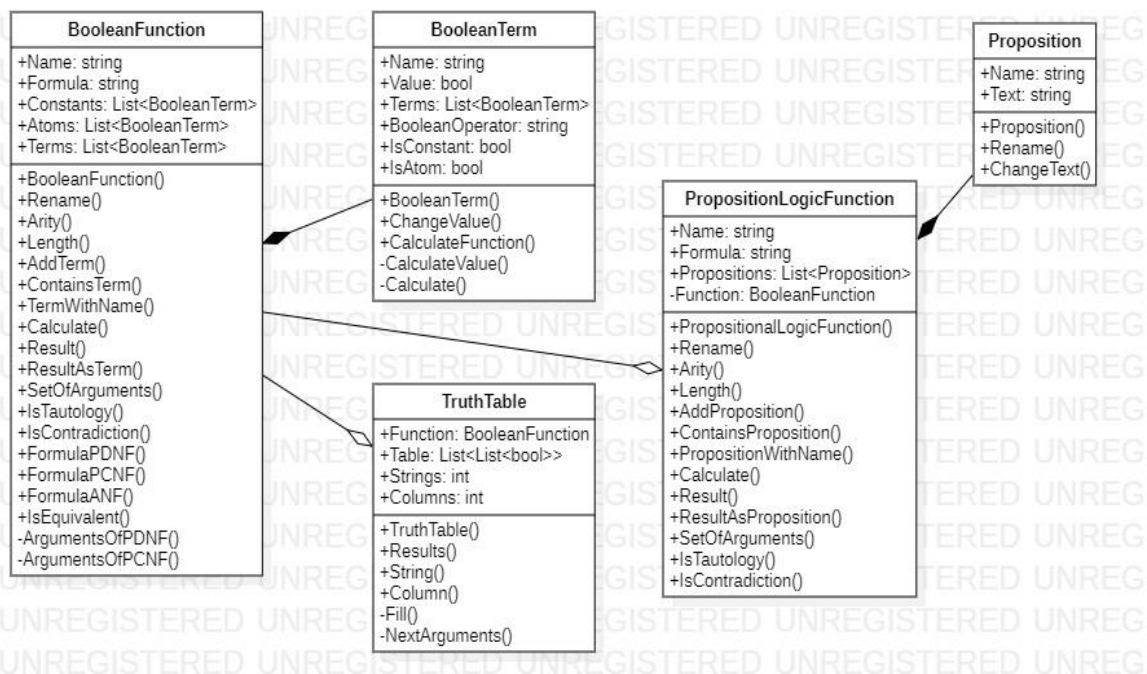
BooleanFunction

+Name: string
+Formula: string
+Constants: List<BooleanTerm>
+Atoms: List<BooleanTerm>
+Terms: List<BooleanTerm>

+BooleanFunction()
+Rename()
+Arity()
+Length()
+AddTerm()
+ContainsTerm()
+TermWithName()
+Calculate()
+Result()
+ResultAsTerm()
+SetOfArguments()
+IsTautology()
+IsContradiction()
+FormulaPDNF()
+FormulaPCNF()
+FormulaANF()
+IsEquivalent()
-ArgumentsOfPDNF()
-ArgumentsOfPCNF()

BooleanTerm

+Name: string
+Value: bool
+Terms: List<BooleanTerm>
+BooleanOperator: string
+IsConstant: bool
+IsAtom: bool

+BooleanTerm()
+ChangeValue()
+CalculateFunction()
-CalculateValue()
-Calculate()

TruthTable

+Function: BooleanFunction
+Table: List<List<bool>>
+Strings: int
+Columns: int

+TruthTable()
+Results()
+String()
+Column()
-Fill()
-NextArguments()

Proposition

+Name: string
+Text: string

+Proposition()
+Rename()
+ChangeText()

PropositionLogicFunction

+Name: string
+Formula: string
+Propositions: List<Proposition>
-Function: BooleanFunction

+PropositionalLogicFunction()
+Rename()
+Arity()
+Length()
+AddProposition()
+ContainsProposition()
+PropositionWithName()
+Calculate()
+Result()
+ResultAsProposition()
+SetOfArguments()
+IsTautology()
+IsContradiction()

UNREGISTERED UNREGISTERED UNREGISTERED UNREGISTERED UNREGISTERED UNREG